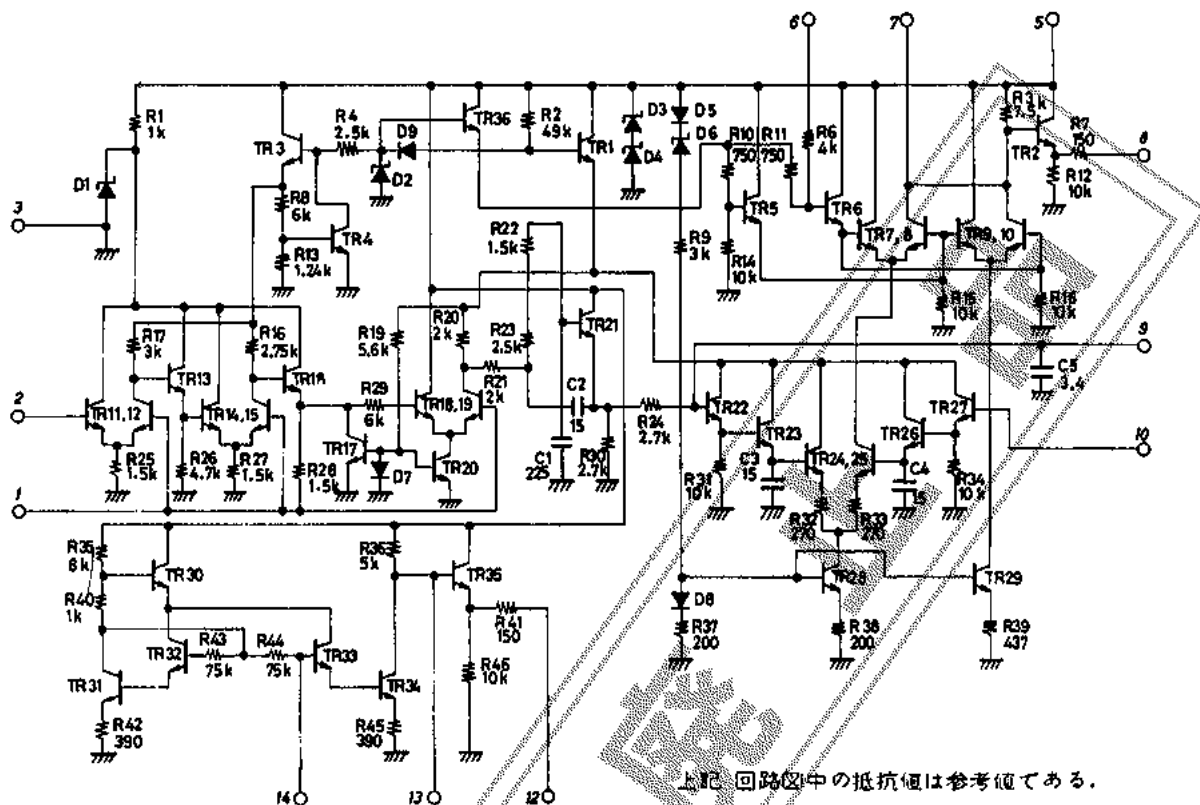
6 7 5
R1
1k
TR3
R4
2.5k
D9
TR36
R2
49k
TR1
D3
D5
D6
D4
R10
750
R11
750
R6
4k
R3
7.5k
R7
150
TR2
8
R12
10k
D1
D2
R8
6k
TR4
R13
1.24k
3
R22
1.5k
R9
3k
TR5
R14
10k
TR6
TR7, 8
TR9, 10
R15
10k
R16
10k
R17
3k
TR13
R16
2.75k
TR16
R19
5.6k
R20
2k
R23
2.5k
TR21
9
C5
3.4
2
TR11, 12
TR14, 15
R29
6k
TR18, 19
R21
2k
C2
15
R24
2.7k
TR22
TR27
R25
1.5k
R26
4.7k
R27
1.5k
R28
1.5k
TR17
D7
TR20
C1
225
R30
2.7k
TR23
C3
15
TR24, 25
TR26
C4
15
R34
10k
10
R31
10k
1
R32
270
R33
270
R35
6k
TR30
R36
5k
TR35
TR28
TR29
R40
1k
R41
150
D8
R37
200
R38
200
R39
437
TR32
R43
75k
R44
75k
TR33
R46
10k
TR31
TR34
R42
390
R45
390
14 13 12
上記 回路図中の抵抗値は参考値である。